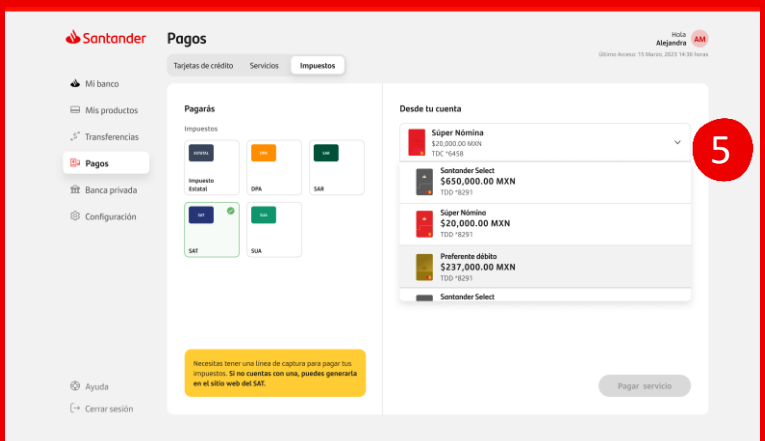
Santander

Pagos

Hola
Alejandra
AM

Último Acceso: 15 Marzo, 2023 14:36 horas

Tarjetas de crédito | Servicios | Impuestos

Mi banco
Mis productos
Transferencias
Pagos
Banca privada
Configuración

Pagarás

Impuestos

ESTATAL
Impuesto Estatal

DPA
DPA

SAR
SAR

SAT
SAT

SUA
SUA

Necesitas tener una línea de captura para pagar tus impuestos. Si no cuentas con una, puedes generarla en el sitio web del SAT.

Desde tu cuenta

Súper Nómina
$20,000.00 MXN
TDC *6458

5

Santander Select
$650,000.00 MXN
TDD *8291

Súper Nómina
$20,000.00 MXN
TDD *8291

Preferente débito
$237,000.00 MXN
TDD *8291

Santander Select

Pagar servicio

Ayuda
Cerrar sesión